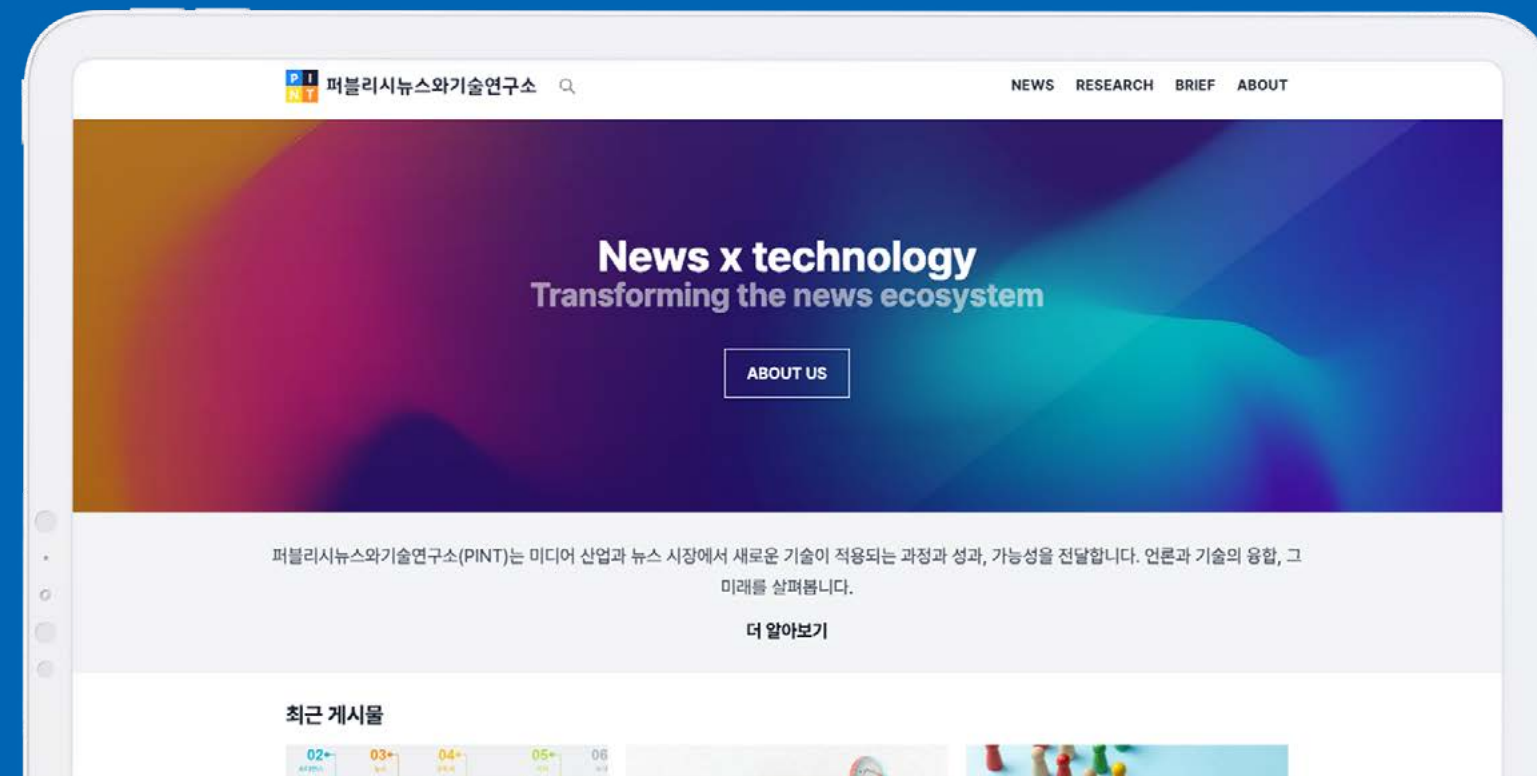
P I N T 퍼블리시뉴스와기술연구소

NEWS RESEARCH BRIEF ABOUT

News x technology
Transforming the news ecosystem

ABOUT US

퍼블리시뉴스와기술연구소(PINT)는 미디어 산업과 뉴스 시장에서 새로운 기술이 적용되는 과정과 성과, 가능성을 전달합니다. 언론과 기술의 융합, 그 미래를 살펴봅니다.

더 알아보기

최근 게시물

02 03 04 05 06